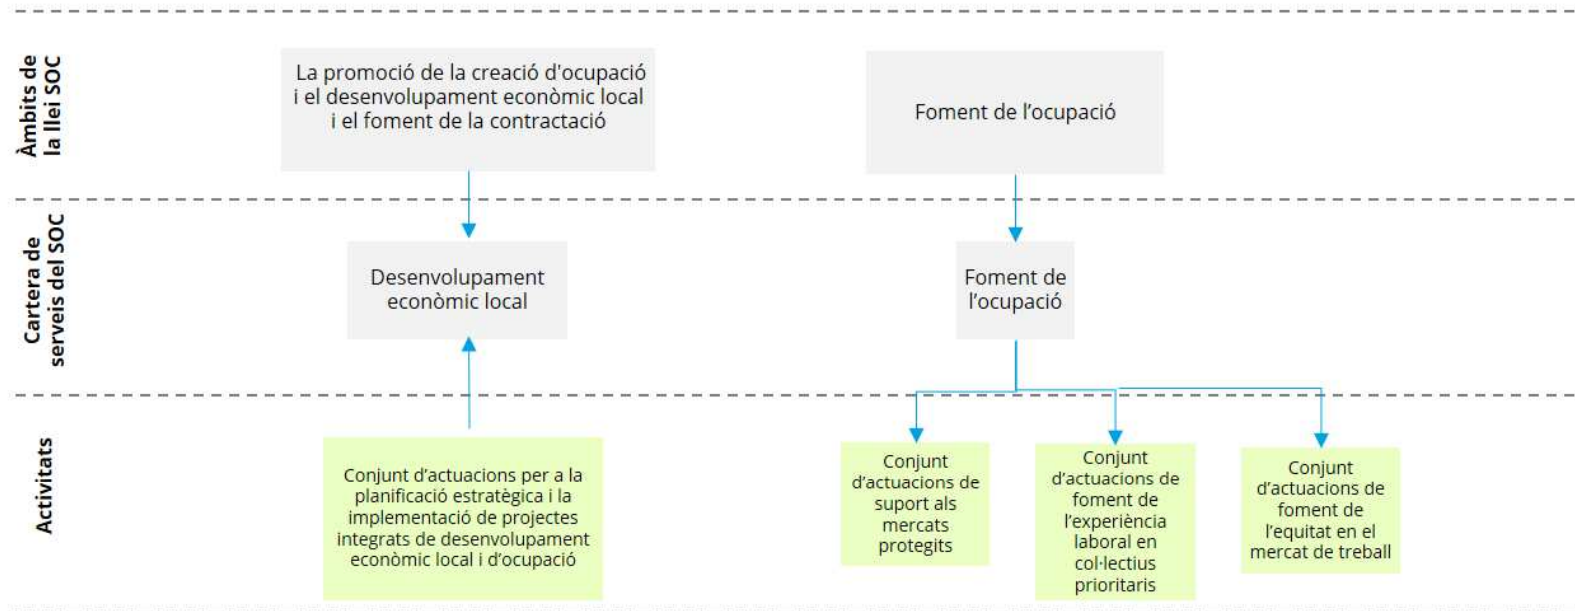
Àmbits de la llei SOC

La promoció de la creació d'ocupació i el desenvolupament econòmic local i el foment de la contractació

Foment de l'ocupació

Cartera de serveis del SOC

Desenvolupament econòmic local

Foment de l'ocupació

Activitats

Conjunt d'actuacions per a la planificació estratègica i la implementació de projectes integrats de desenvolupament econòmic local i d'ocupació

Conjunt d'actuacions de suport als mercats protegits

Conjunt d'actuacions de foment de l'experiència laboral en col·lectius prioritaris

Conjunt d'actuacions de foment de l'equitat en el mercat de treball